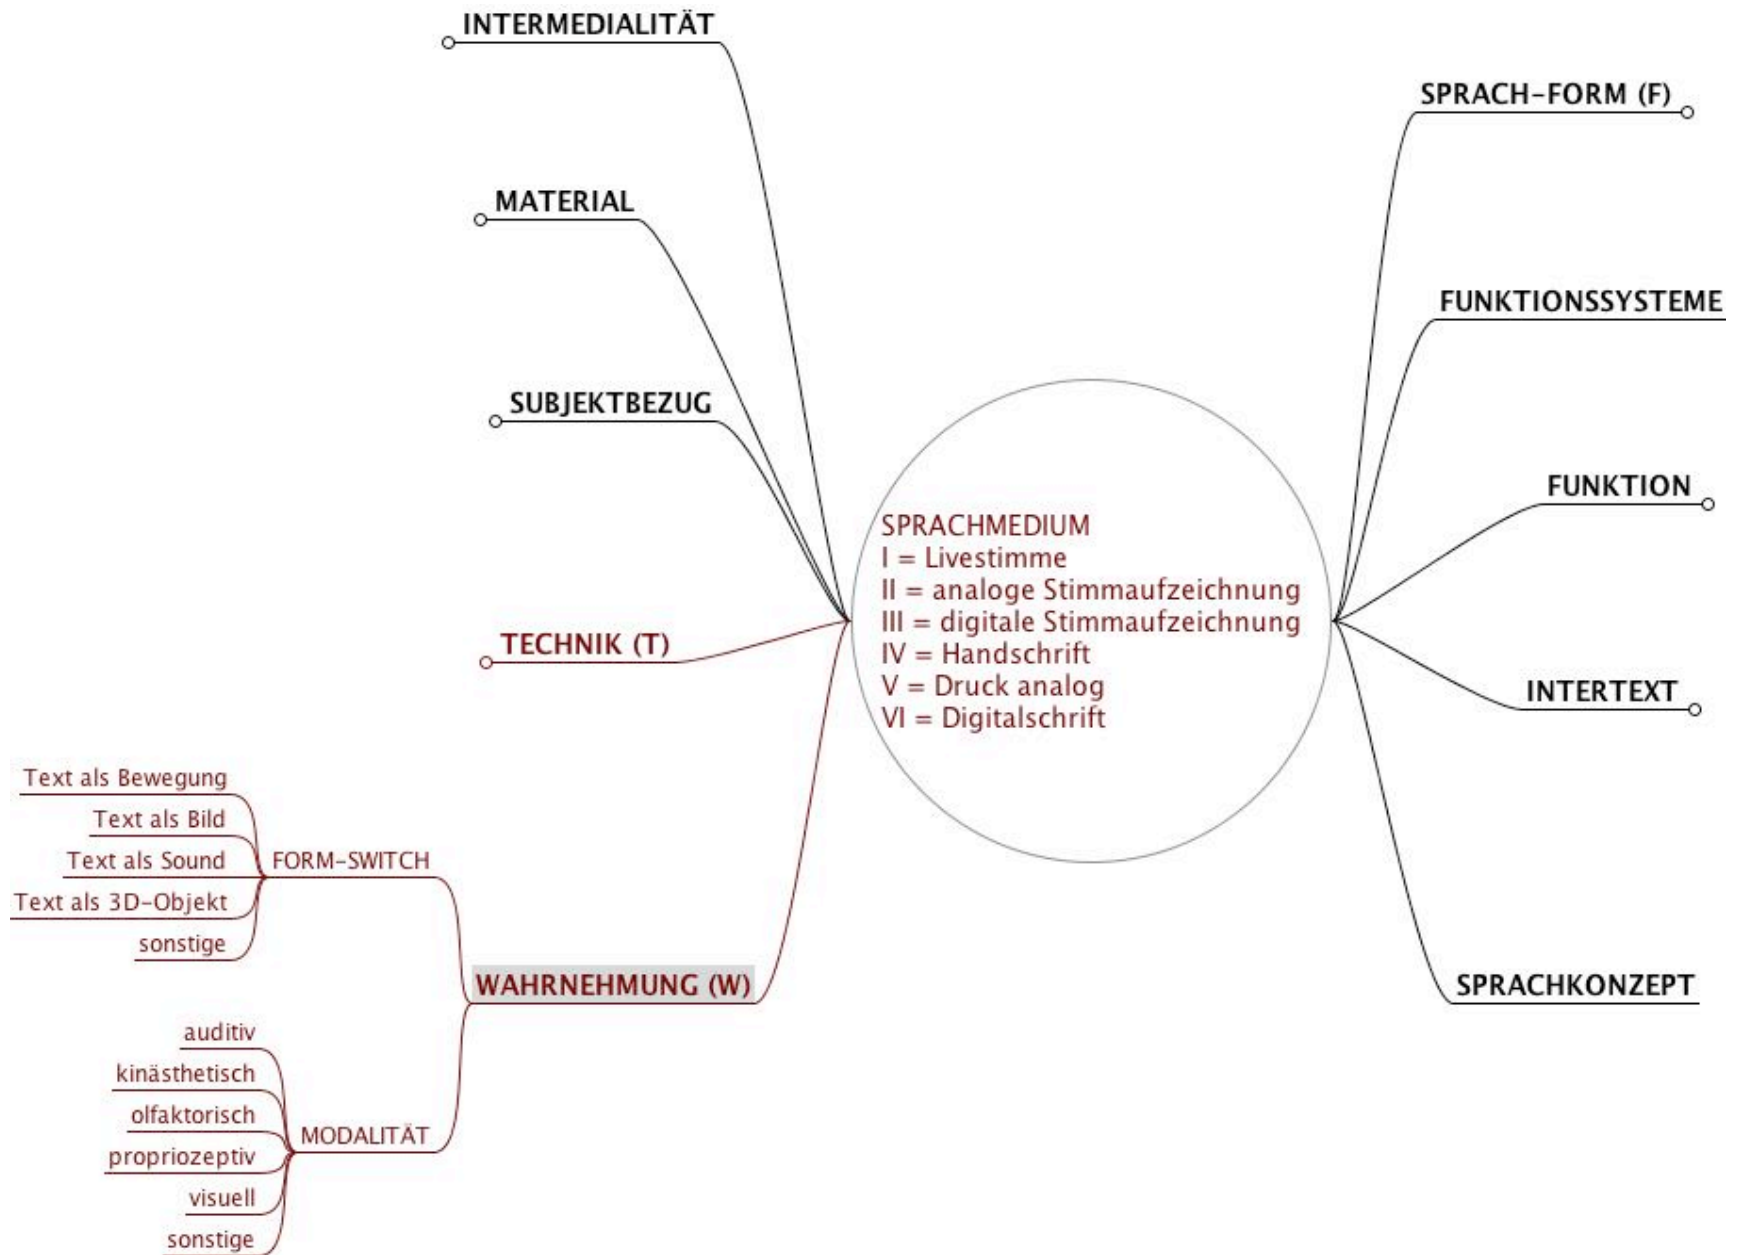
SPRACHMEDIUM
I = Livestimme
II = analoge Stimmaufzeichnung
III = digitale Stimmaufzeichnung
IV = Handschrift
V = Druck analog
VI = Digitalschrift

INTERMEDIALITÄT

MATERIAL

SUBJEKTBEZUG

TECHNIK (T)

WAHRNEHMUNG (W)

FORM-SWITCH
Text als Bewegung
Text als Bild
Text als Sound
Text als 3D-Objekt
sonstige

MODALITÄT
auditiv
kinästhetisch
olfaktorisch
propriozeptiv
visuell
sonstige

SPRACH-FORM (F)

FUNKTIONSSYSTEME

FUNKTION

INTERTEXT

SPRACHKONZEPT